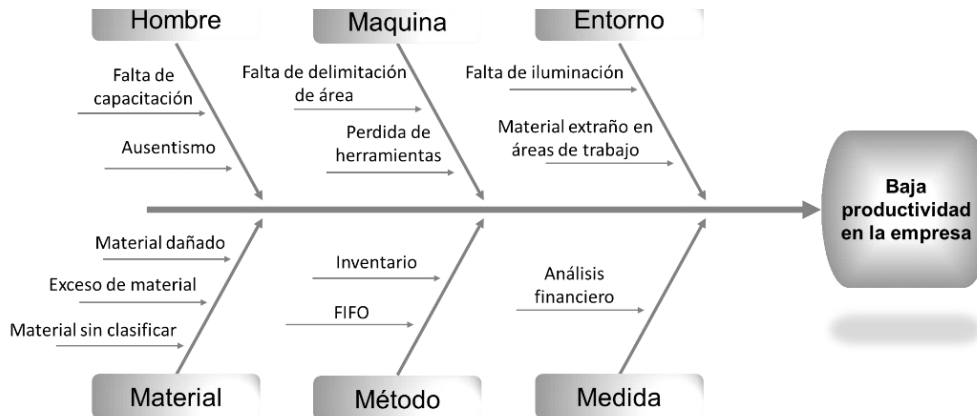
Hombre

Falta de capacitación

Ausentismo

Maquina

Falta de delimitación de área

Perdida de herramientas

Entorno

Falta de iluminación

Material extraño en áreas de trabajo

Baja productividad en la empresa

Material dañado

Exceso de material

Material sin clasificar

Material

Inventario

FIFO

Método

Análisis financiero

Medida